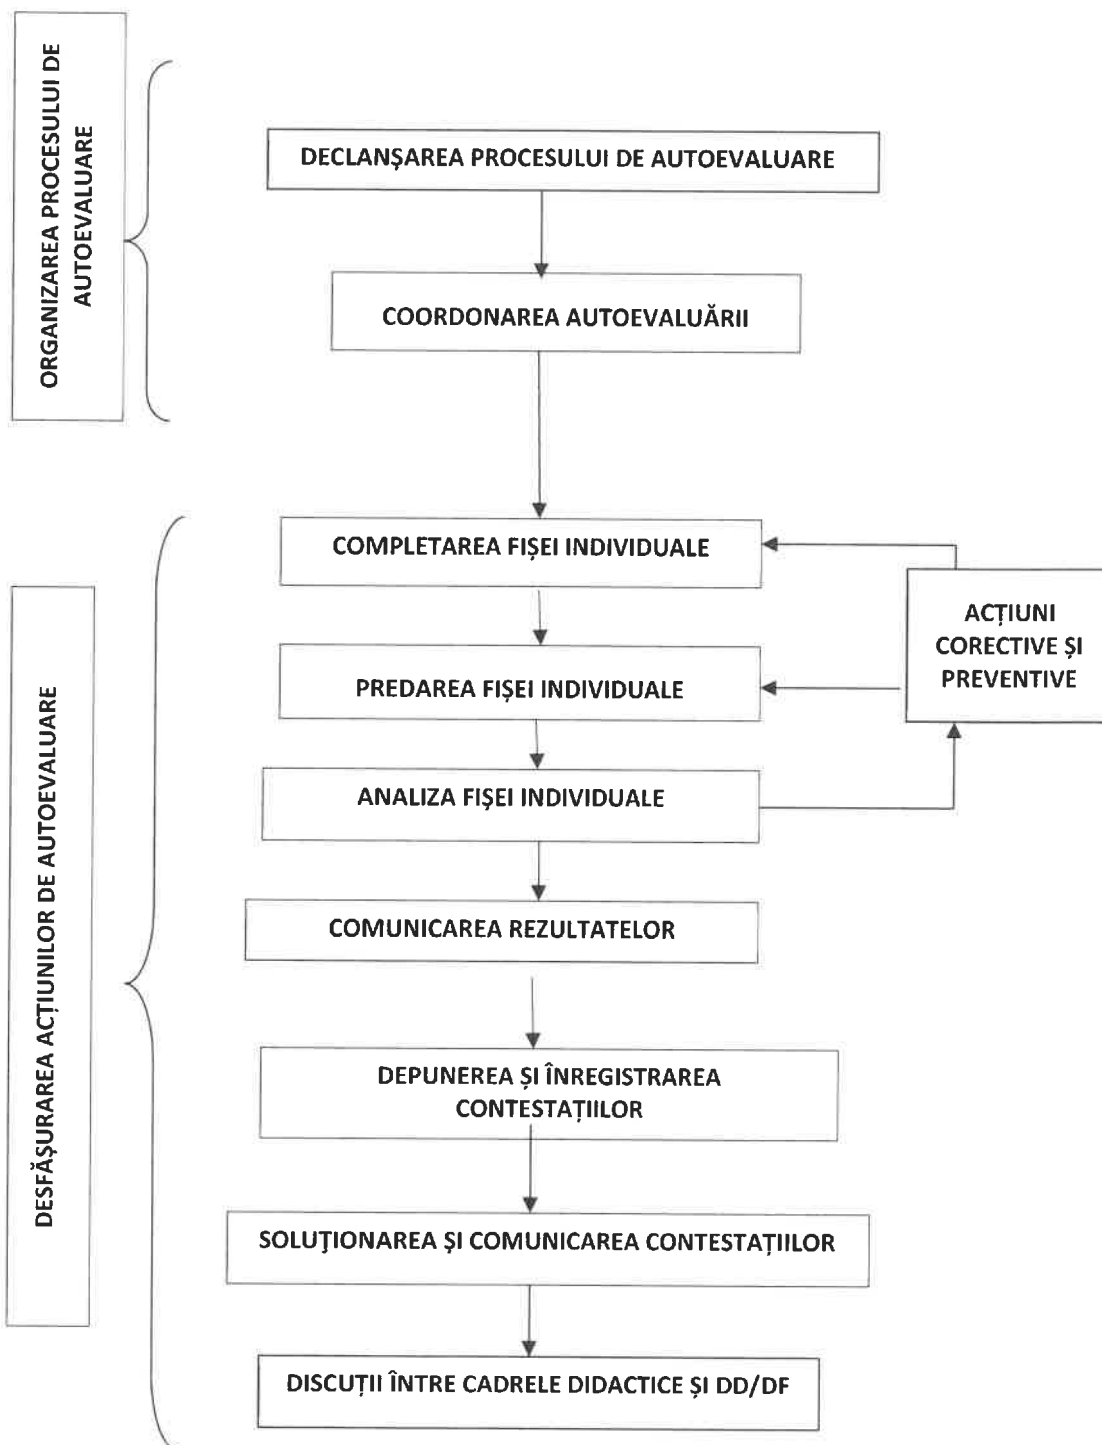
ORGANIZAREA PROCESULUI DE AUTOEVALUARE

DECLANȘAREA PROCESULUI DE AUTOEVALUARE

COORDONAREA AUTOEVALUĂRII

DESFĂȘURAREA ACȚIUNILOR DE AUTOEVALUARE

COMPLETAREA FIȘEI INDIVIDUALE

ACȚIUNI CORECTIVE ȘI PREVENTIVE

PREDAREA FIȘEI INDIVIDUALE

ANALIZA FIȘEI INDIVIDUALE

COMUNICAREA REZULTATELOR

DEPUNEREA ȘI ÎNREGISTRAREA CONTESTAȚIILOR

SOLUȚIONAREA ȘI COMUNICAREA CONTESTAȚIILOR

DISCUȚII ÎNTRE CADRELE DIDACTICE ȘI DD/DF